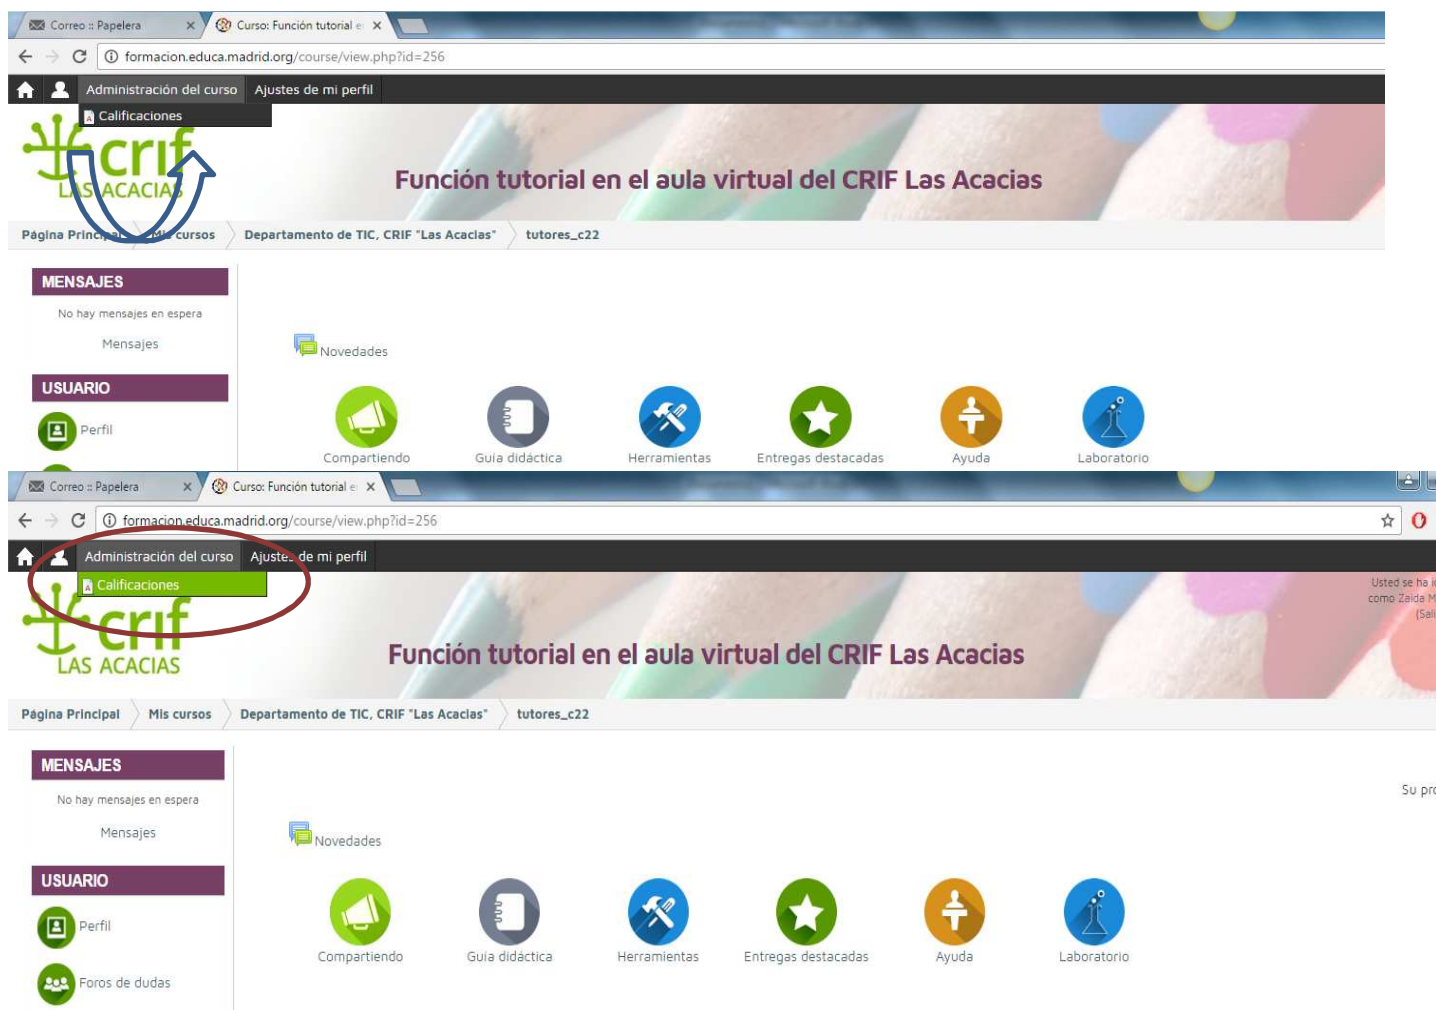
Correo :: Papelera
Curso: Función tutorial e
formacion.educa.madrid.org/course/view.php?id=256
Administración del curso
Ajustes de mi perfil
Calificaciones
crif
LAS ACACIAS
Función tutorial en el aula virtual del CRIF Las Acacias
Página Princ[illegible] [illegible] cursos
Departamento de TIC, CRIF "Las Acacias"
tutores_c22
MENSAJES
No hay mensajes en espera
Mensajes
USUARIO
Perfil
Novedades
Compartiendo
Guía didáctica
Herramientas
Entregas destacadas
Ayuda
Laboratorio

Correo :: Papelera
Curso: Función tutorial e
formacion.educa.madrid.org/course/view.php?id=256
Administración del curso
Ajustes de mi perfil
Calificaciones
Usted se ha i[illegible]
como Zaida M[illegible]
(Sali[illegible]
crif
LAS ACACIAS
Función tutorial en el aula virtual del CRIF Las Acacias
Página Principal
Mis cursos
Departamento de TIC, CRIF "Las Acacias"
tutores_c22
MENSAJES
No hay mensajes en espera
Mensajes
USUARIO
Perfil
Foros de dudas
Su pr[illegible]
Novedades
Compartiendo
Guía didáctica
Herramientas
Entregas destacadas
Ayuda
Laboratorio